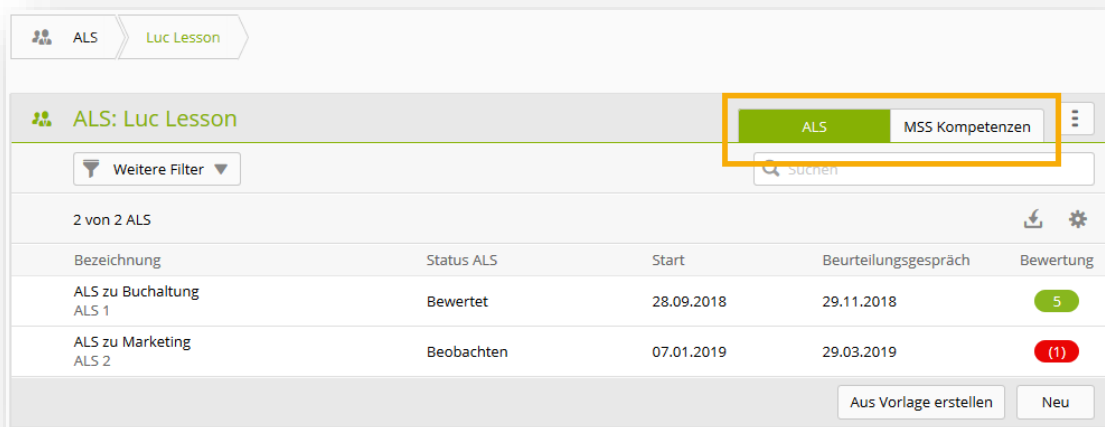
ALS Luc Lesson

ALS: Luc Lesson

ALS MSS Kompetenzen

Weitere Filter

Suchen

2 von 2 ALS

| Bezeichnung | Status ALS | Start | Beurteilungsgespräch | Bewertung |
|---|---|---|---|---|
| ALS zu Buchaltung ALS 1 | Bewertet | 28.09.2018 | 29.11.2018 | 5 |
| ALS zu Marketing ALS 2 | Beobachten | 07.01.2019 | 29.03.2019 | (1) |

Aus Vorlage erstellen Neu